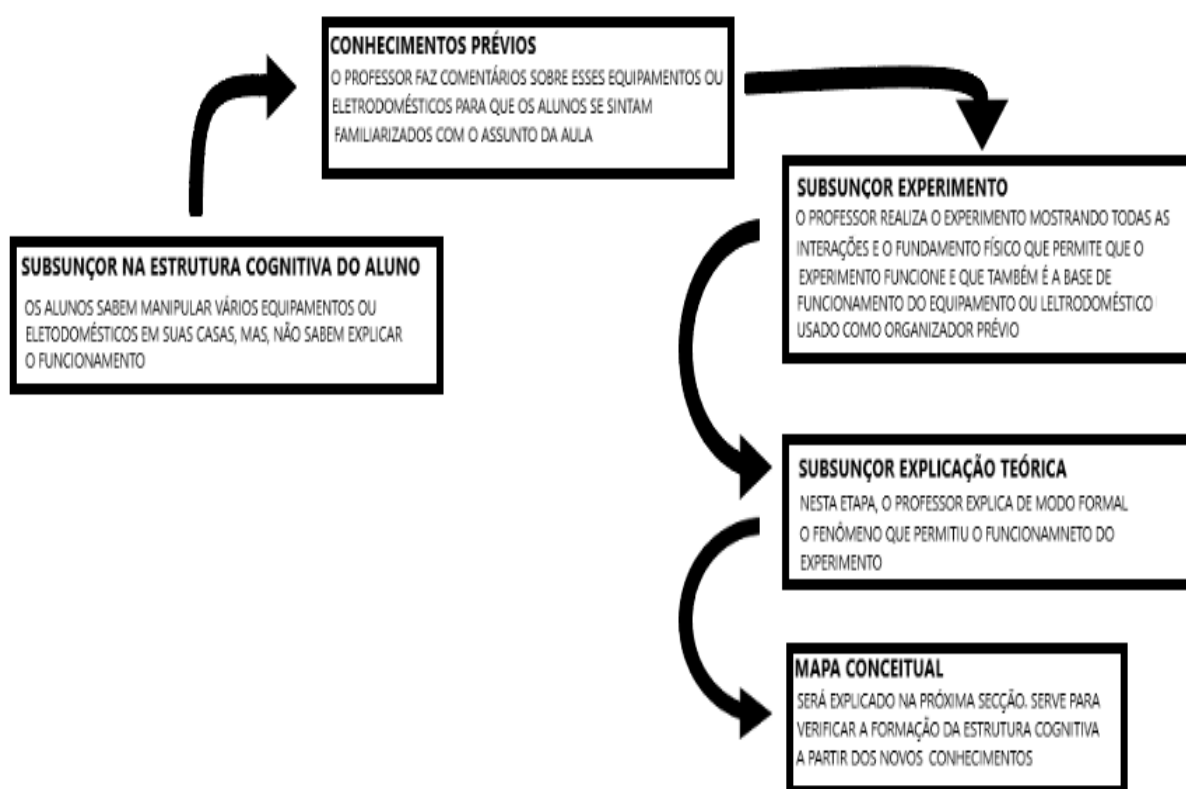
SUBSUNÇOR NA ESTRUTURA COGNITIVA DO ALUNO
OS ALUNOS SABEM MANIPULAR VÁRIOS EQUIPAMENTOS OU ELETODOMÉSTICOS EM SUAS CASAS, MAS, NÃO SABEM EXPLICAR O FUNCIONAMENTO

CONHECIMENTOS PRÉVIOS
O PROFESSOR FAZ COMENTÁRIOS SOBRE ESSES EQUIPAMENTOS OU ELETRODOMÉSTICOS PARA QUE OS ALUNOS SE SINTAM FAMILIARIZADOS COM O ASSUNTO DA AULA

SUBSUNÇOR EXPERIMENTO
O PROFESSOR REALIZA O EXPERIMENTO MOSTRANDO TODAS AS INTERAÇÕES E O FUNDAMENTO FÍSICO QUE PERMITE QUE O EXPERIMENTO FUNCIONE E QUE TAMBÉM É A BASE DE FUNCIONAMENTO DO EQUIPAMENTO OU LELTRODOMÉSTICO USADO COMO ORGANIZADOR PRÉVIO

SUBSUNÇOR EXPLICAÇÃO TEÓRICA
NESTA ETAPA, O PROFESSOR EXPLICA DE MODO FORMAL O FENÔMENO QUE PERMITIU O FUNCIONAMNETO DO EXPERIMENTO

MAPA CONCEITUAL
SERÁ EXPLICADO NA PRÓXIMA SECÇÃO. SERVE PARA VERIFICAR A FORMAÇÃO DA ESTRUTURA COGNITIVA A PARTIR DOS NOVOS CONHECIMENTOS